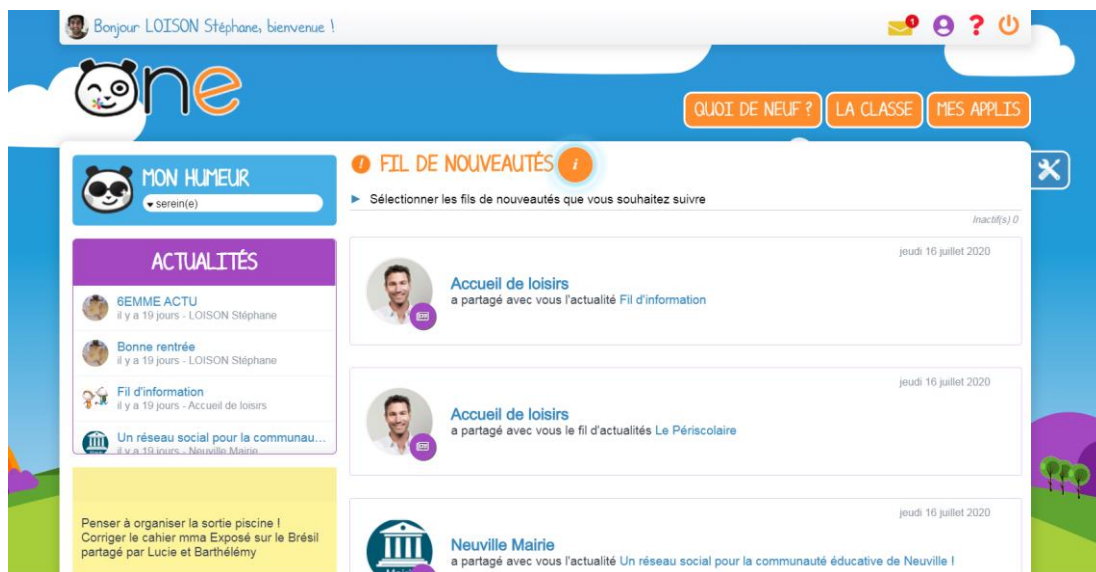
Bonjour LOISON Stéphane, bienvenue !

1

One

QUOI DE NEUF ? LA CLASSE MES APPLIS

MON HUMEUR
serein(e)

ACTUALITÉS

6EMME ACTU
il y a 19 jours - LOISON Stéphane

Bonne rentrée
il y a 19 jours - LOISON Stéphane

Fil d'information
il y a 19 jours - Accueil de loisirs

Un réseau social pour la communau...
il y a 19 jours - Neuville Mairie

Penser à organiser la sortie piscine ! Corriger le cahier mma Exposé sur le Brésil partagé par Lucie et Barthélémy

FIL DE NOUVEAUTÉS

Sélectionner les fils de nouveautés que vous souhaitez suivre

Inactif(s) 0

jeudi 16 juillet 2020
Accueil de loisirs
a partagé avec vous l'actualité Fil d'information

jeudi 16 juillet 2020
Accueil de loisirs
a partagé avec vous le fil d'actualités Le Périscolaire

jeudi 16 juillet 2020
Neuville Mairie
a partagé avec vous l'actualité Un réseau social pour la communauté éducative de Neuville !